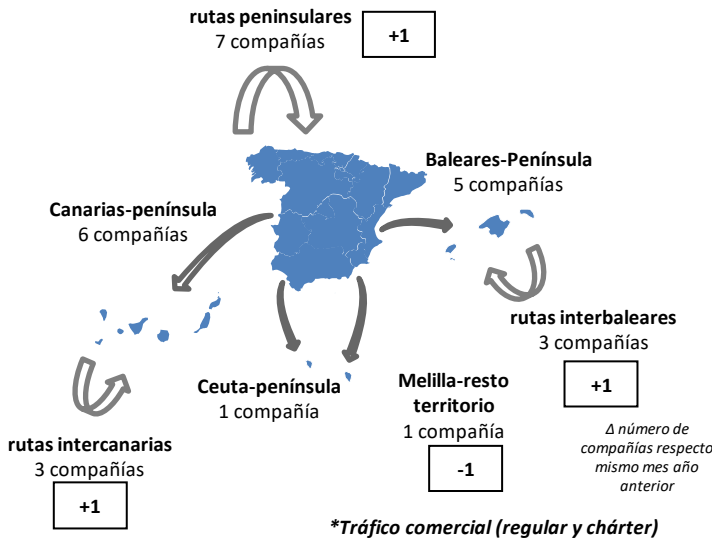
rutas peninsulares
7 compañías

+1

Baleares-Península
5 compañías

Canarias-península
6 compañías

rutas interbaleares
3 compañías

+1

Ceuta-península
1 compañía

Melilla-resto territorio
1 compañía

-1

Δ número de compañías respecto mismo mes año anterior

rutas intercanarias
3 compañías

+1

*Tráfico comercial (regular y chárter)